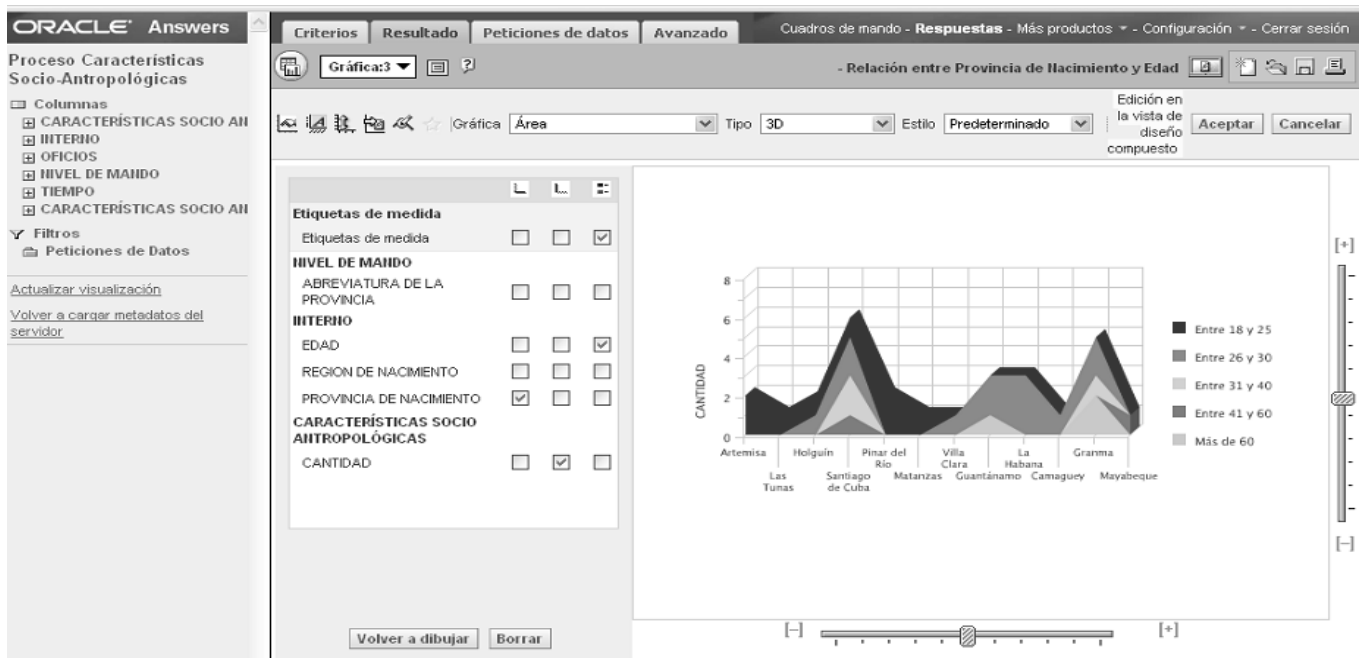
ORACLE Answers

Proceso Características Socio-Antropológicas

Columnas
CARACTERÍSTICAS SOCIO AN
INTERNO
OFICIOS
NIVEL DE MANDO
TIEMPO
CARACTERÍSTICAS SOCIO AN

Filtros
Peticiones de Datos

Actualizar visualización

Volver a cargar metadatos del servidor

Criterios | Resultado | Peticiones de datos | Avanzado

Cuadros de mando - **Respuestas** - Más productos - Configuración - Cerrar sesión

Gráfica:3

- Relación entre Provincia de Nacimiento y Edad

Gráfica Área | Tipo 3D | Estilo Predeterminado | Edición en la vista de diseño compuesto | Aceptar | Cancelar

Etiquetas de medida
Etiquetas de medida
NIVEL DE MANDO
ABREVIATURA DE LA PROVINCIA
INTERNO
EDAD
REGION DE NACIMIENTO
PROVINCIA DE NACIMIENTO
CARACTERÍSTICAS SOCIO ANTROPOLÓGICAS
CANTIDAD

Volver a dibujar | Borrar

CANTIDAD
8
6
4
2
0
Artemisa
Las Tunas
Holguín
Santiago de Cuba
Pinar del Río
Matanzas
Villa Clara
Guantánamo
La Habana
Camaguey
Granma
Mayabeque

Entre 18 y 25
Entre 26 y 30
Entre 31 y 40
Entre 41 y 60
Más de 60

[+]
[-]
[-]
[+]